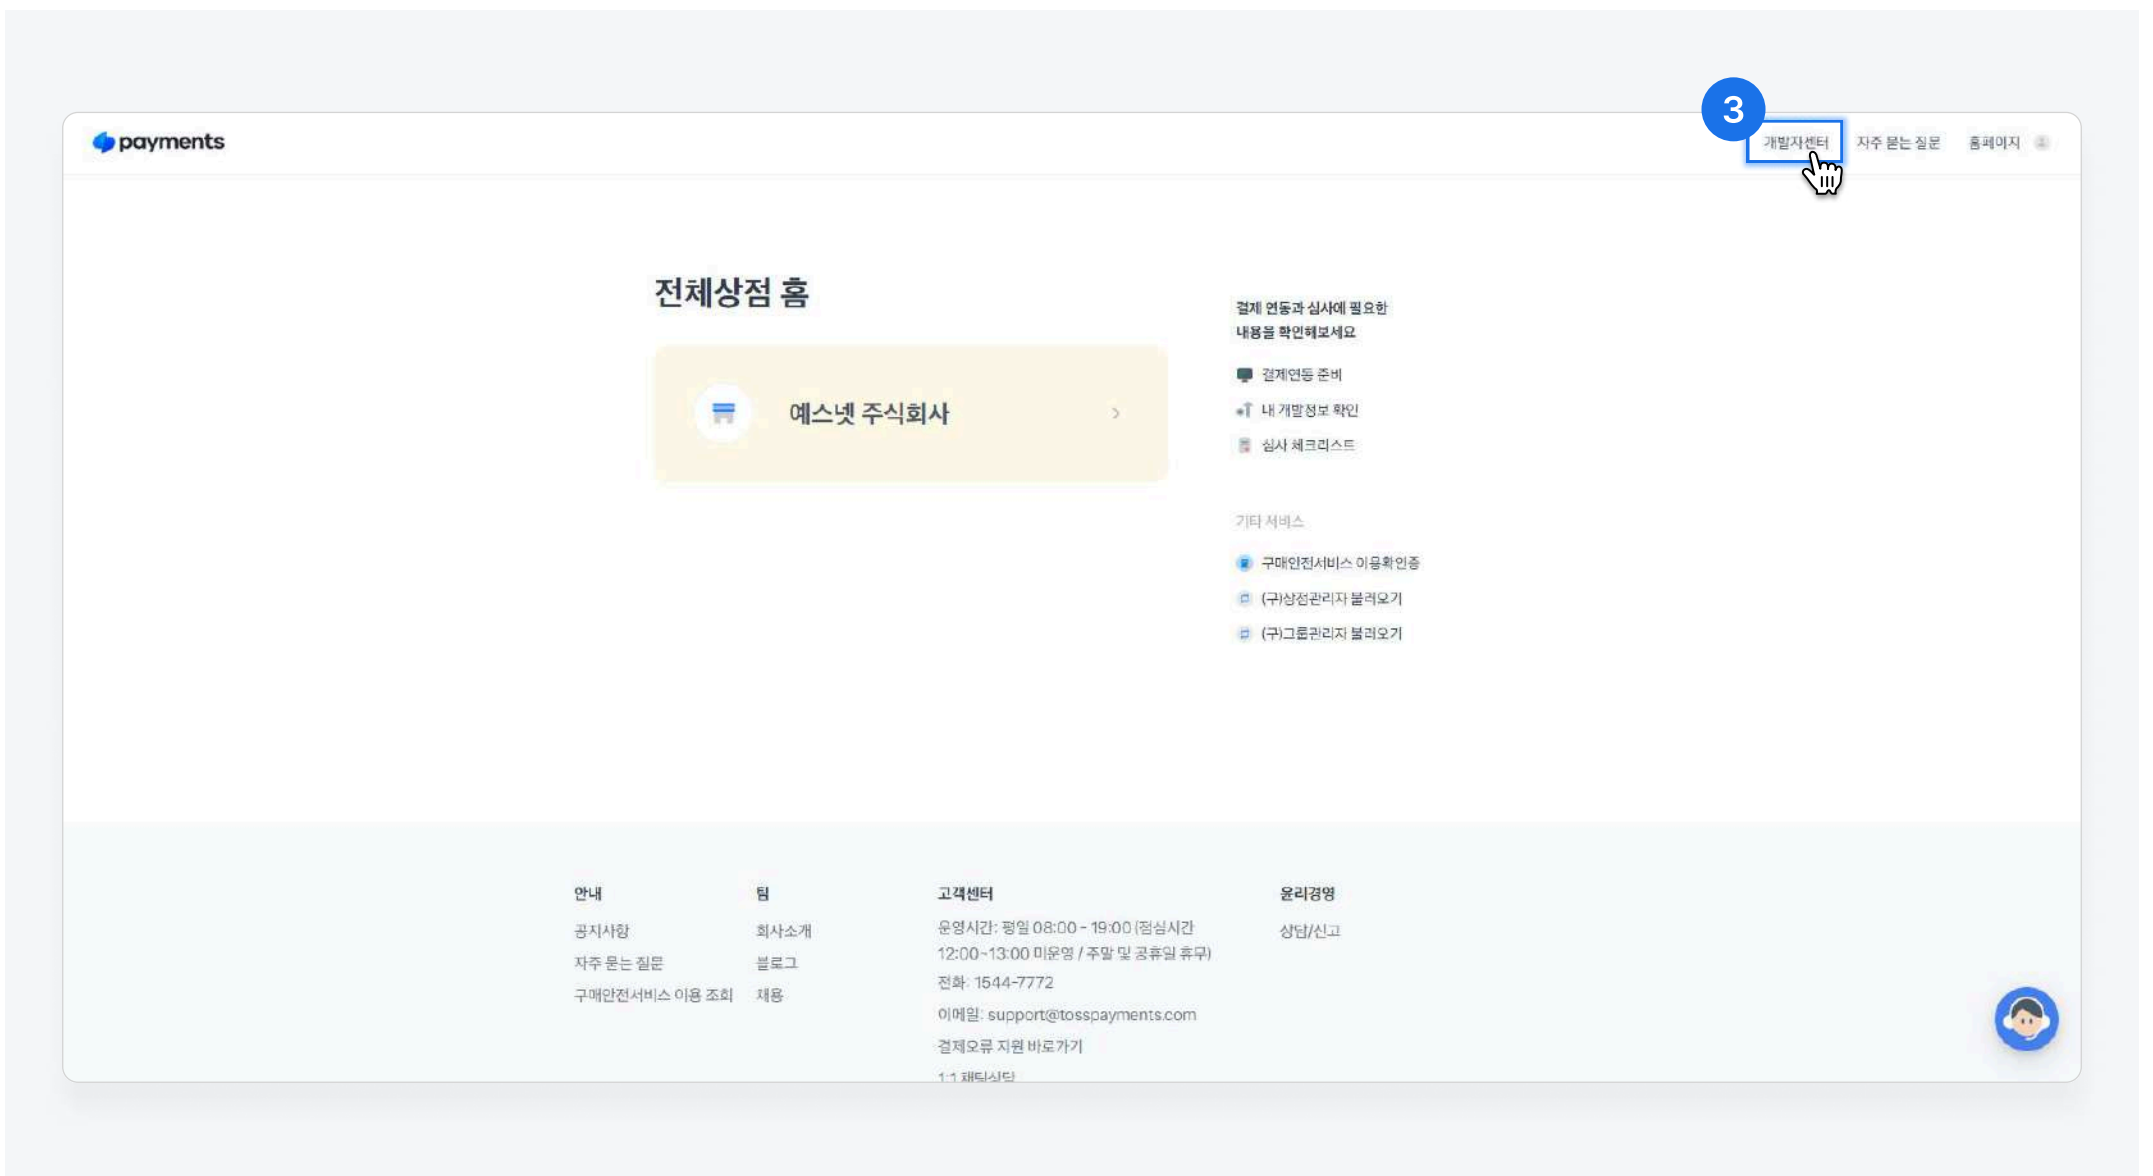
payments

3

개발자센터 자주 묻는 질문 홈페이지

전체상점 홈

예스넷 주식회사

결제 연동과 심사에 필요한 내용을 확인해보세요

결제연동 준비

내 개발정보 확인

심사 체크리스트

기타 서비스

구매안전서비스 이용확인증

(구)상점관리자 불러오기

(구)그룹관리자 불러오기

안내

공지사항

자주 묻는 질문

구매안전서비스 이용 조회

팀

회사소개

블로그

채용

고객센터

운영시간: 평일 08:00 - 19:00 (점심시간 12:00~13:00 미운영 / 주말 및 공휴일 휴무)

전화: 1544-7772

이메일: support@tosspayments.com

결제오류 지원 바로가기

1:1 채팅상담

윤리경영

상담/신고